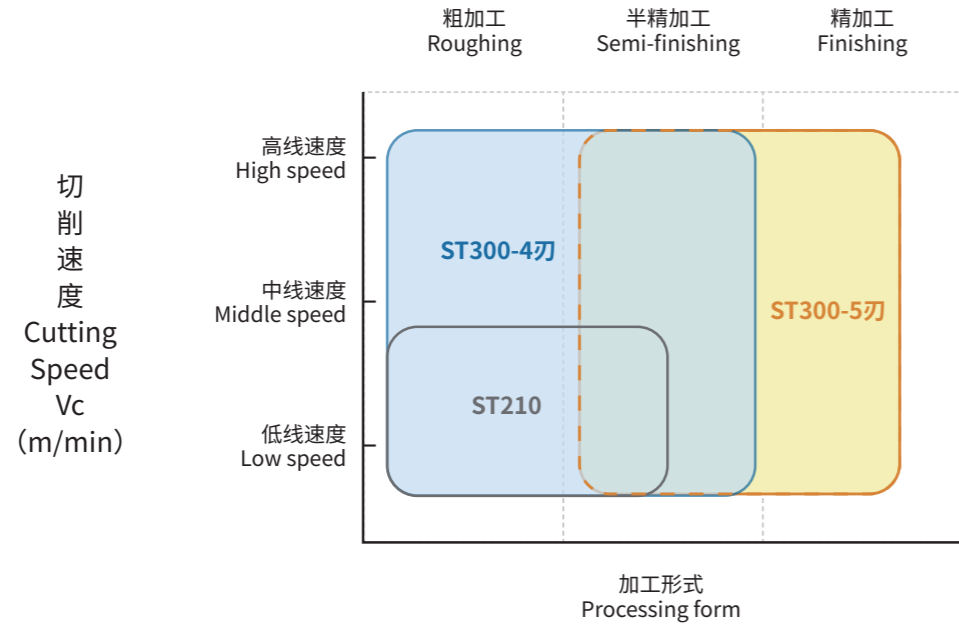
粗加工
Roughing

半精加工
Semi-finishing

精加工
Finishing

切
削
速
度
Cutting
Speed
Vc
（m/min）

高线速度
High speed

中线速度
Middle speed

低线速度
Low speed

ST300-4刃

ST300-5刃

ST210

加工形式
Processing form